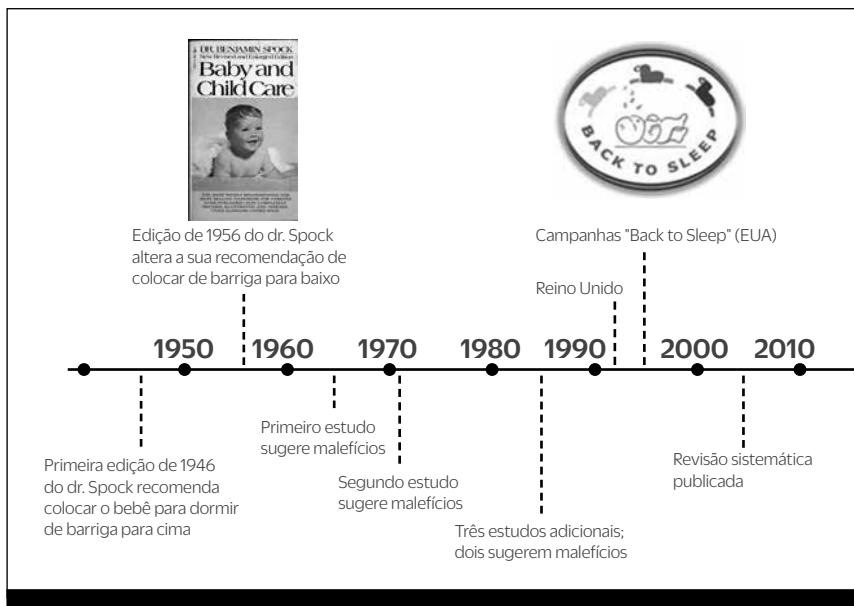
DR. BENJAMIN SPOCK
New Revised and Enlarged Edition
Baby and Child Care

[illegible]

BACK TO SLEEP

Edição de 1956 do dr. Spock altera a sua recomendação de colocar de barriga para baixo

Campanhas "Back to Sleep" (EUA)

Reino Unido

1950 1960 1970 1980 1990 2000 2010

Primeiro estudo sugere malefícios

Primeira edição de 1946 do dr. Spock recomenda colocar o bebê para dormir de barriga para cima

Segundo estudo sugere malefícios

Revisão sistemática publicada

Três estudos adicionais; dois sugerem malefícios